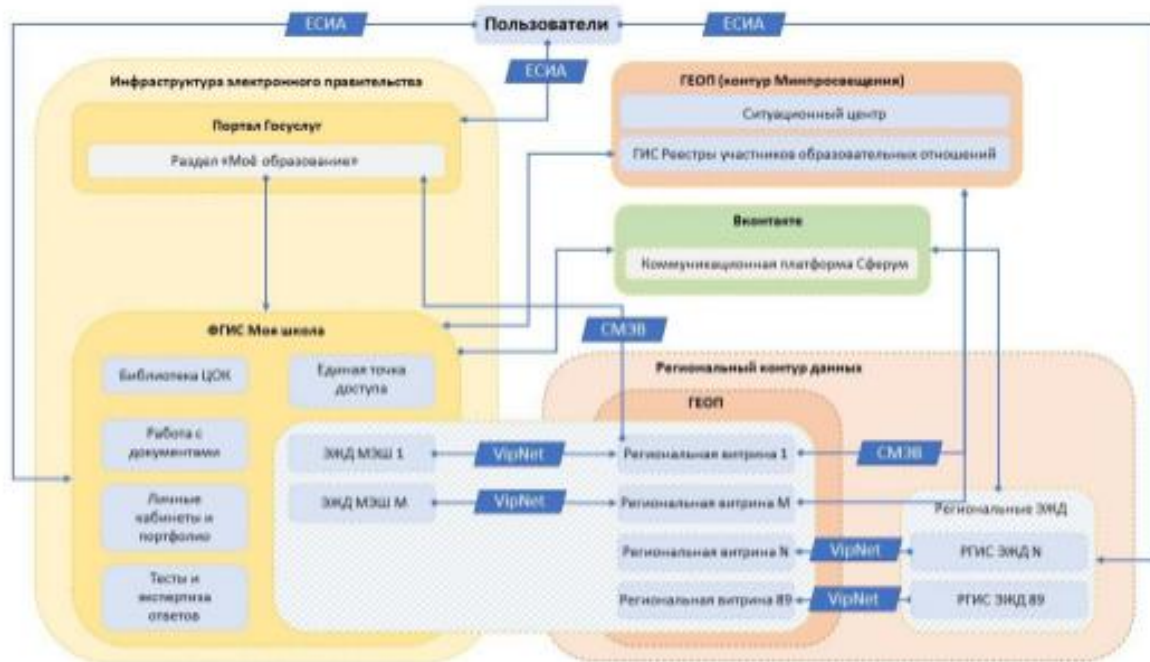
ЕСИА
Пользователи
ЕСИА
ЕСИА

Инфраструктура электронного правительства

Портал Госуслуг

Раздел «Моё образование»

ГЕОП (контур Минпросвещения)

Ситуационный центр

ГИС Реестры участников образовательных отношений

Вконтакте

Коммуникационная платформа Сферум

СМЭВ

ФГИС Моя школа

Библиотека ЦОК

Единая точка доступа

Работа с документами

Личные кабинеты и портфолио

Тесты и экспертиза ответов

Региональный контур данных

ГЕОП

ЭЖД МЭШ 1

VipNet

Региональная витрина 1

СМЭВ

ЭЖД МЭШ М

VipNet

Региональная витрина М

Региональные ЭЖД

Региональная витрина N

VipNet

РГИС ЭЖД N

Региональная витрина 89

VipNet

РГИС ЭЖД 89